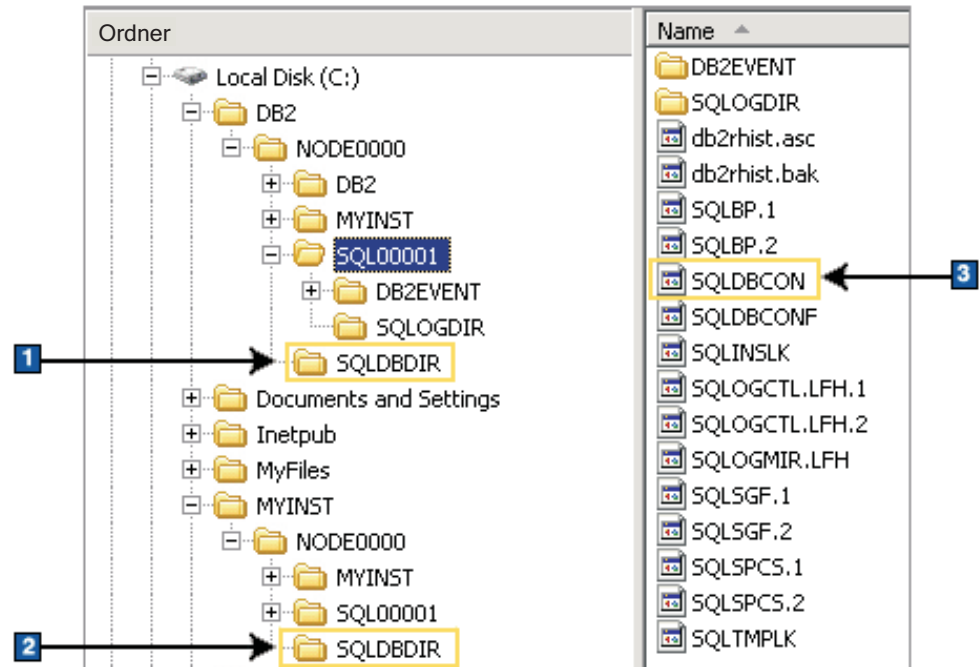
Ordner

Local Disk (C:)
DB2
NODE0000
DB2
MYINST
SQL00001
DB2EVENT
SQLOGDIR
1
SQLDBDIR
Documents and Settings
Inetpub
MyFiles
MYINST
NODE0000
MYINST
SQL00001
2
SQLDBDIR

Name

DB2EVENT
SQLOGDIR
db2rhist.asc
db2rhist.bak
SQLBP.1
SQLBP.2
SQLDBCON
3
SQLDBCONF
SQLINSLK
SQLOGCTL.LFH.1
SQLOGCTL.LFH.2
SQLOGMIR.LFH
SQLSGF.1
SQLSGF.2
SQLSPCS.1
SQLSPCS.2
SQLTMPLK